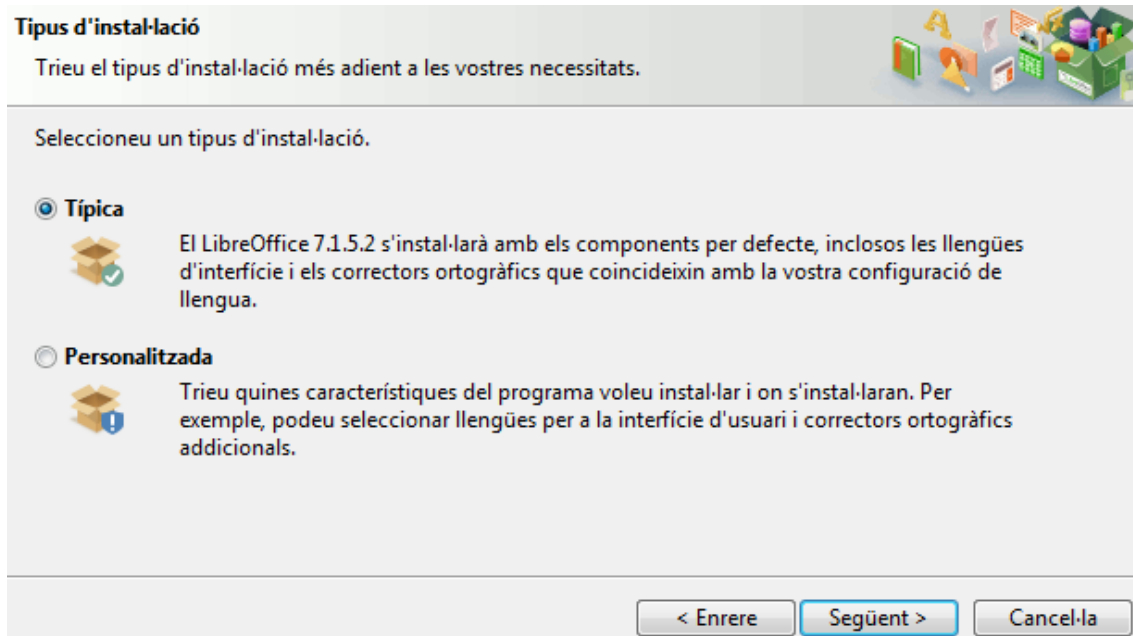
Tipus d'instal·lació

Trieu el tipus d'instal·lació més adient a les vostres necessitats.

Seleccioneu un tipus d'instal·lació.

Típica

El LibreOffice 7.1.5.2 s'instal·larà amb els components per defecte, inclosos les llengües d'interfície i els correctors ortogràfics que coincideixin amb la vostra configuració de llengua.

Personalitzada

Trieu quines característiques del programa voleu instal·lar i on s'instal·laran. Per exemple, podeu seleccionar llengües per a la interfície d'usuari i correctors ortogràfics addicionals.

< Enrere
Següent >
Cancel·la